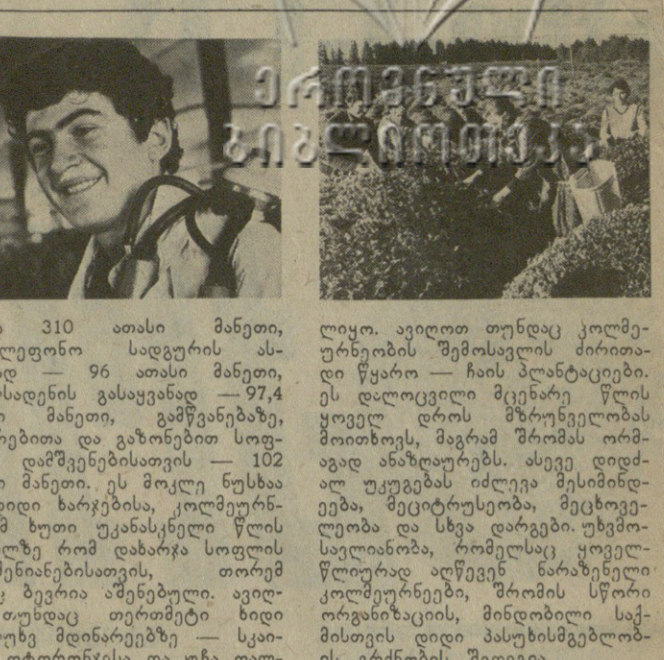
ეროვნული ბიბლიოთეკა

310 ათასი მანეთი, ლეფონო სადგურის ას- ად — 96 ათასი მანეთი, სადენის გასაყვანად — 97,4 მანეთი, გამწვანებაზე, რებითა და გაზონებით სოფ- დამშვენებისათვის — 102 მანეთი. ეს მოკლე ნუსხაა იდი ხარჯებისა, კოლმეურნ- მ ხუთი უკანასკნელი წლის ლზე რომ დახარჯა სოფლის მენიანებისათვის, თორემ ბევრია აშენებული. ავიღ- თუნდაც თერთმეტი ხიდი რეზე მდინარეებზე — სკაი- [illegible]

ლიყო. ავიღოთ თუნდაც კოლმე- ურნეობის შემოსავლის ძირითა- დი წყარო — ჩაის პლანტაციები. ეს დილოცვილი მცენარე წლის ყოველ დროს მზრუნველობას მოითხოვს, მაგრამ შრომას ორმ- აგად ანაზღაურებს. ასევე დიდ- ალ უკუგებას იძლევა მესიმინდე- ება, მეციტრუსეობა, მეცხოვე- ლეობა და სხვა დარგები. უხემო- სავლიანობა, რომელსაც ყოველ- წლიურად აღწევენ ნარაზენელი კოლმეურნეები, შრომის სწორი ორგანიზაციის, მინდობილი საქ- მისთვის დიდი პასუხისმგებლობ- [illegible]